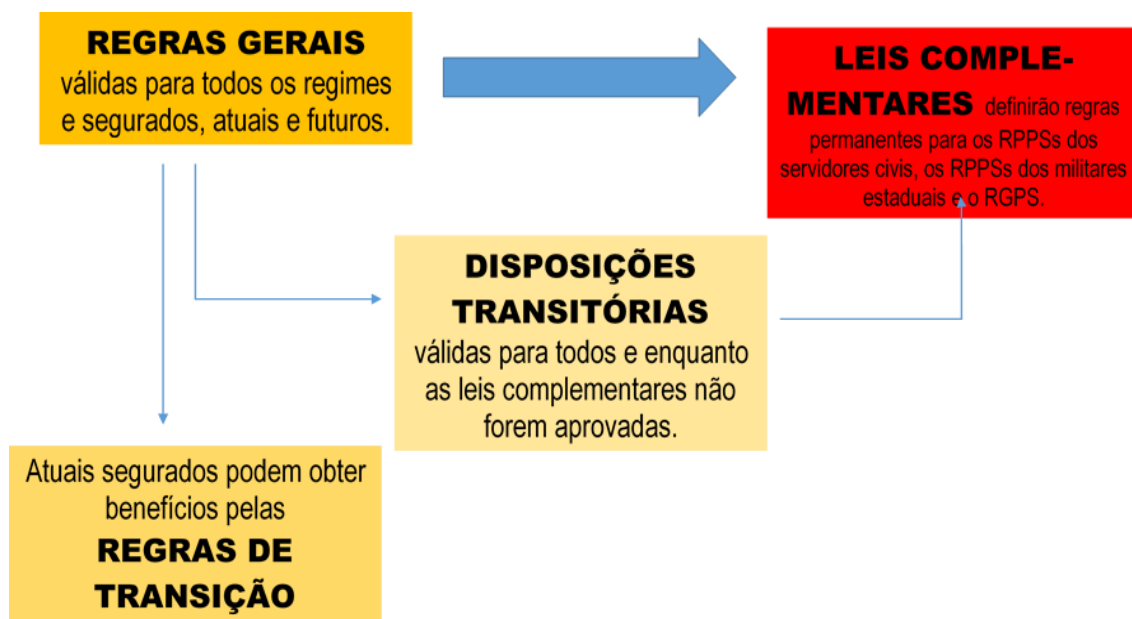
REGRAS GERAIS
válidas para todos os regimes e segurados, atuais e futuros.

LEIS COMPLEMENTARES definirão regras permanentes para os RPPSs dos servidores civis, os RPPSs dos militares estaduais e o RGPS.

DISPOSIÇÕES TRANSITÓRIAS
válidas para todos e enquanto as leis complementares não forem aprovadas.

Atuais segurados podem obter benefícios pelas
REGRAS DE TRANSIÇÃO